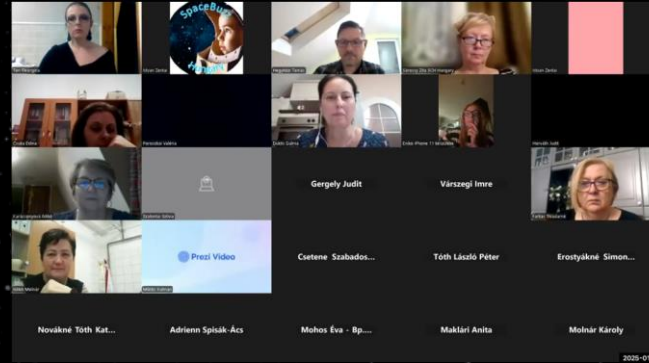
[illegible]

SpaceBuzz

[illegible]

Hegedűs Tamás

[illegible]

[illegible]

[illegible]

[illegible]

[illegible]

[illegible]

Gergely Judit

Várszegi Imre

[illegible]

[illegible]

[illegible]

Prezi Video

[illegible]

Csetene Szabados...

Tóth László Péter

Erostyákné Simon...

Novákné Tóth Kat...

Adrienn Spisák-Ács

Mohos Éva - Bp....

Maklári Anita

Molnár Károly

2025-0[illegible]